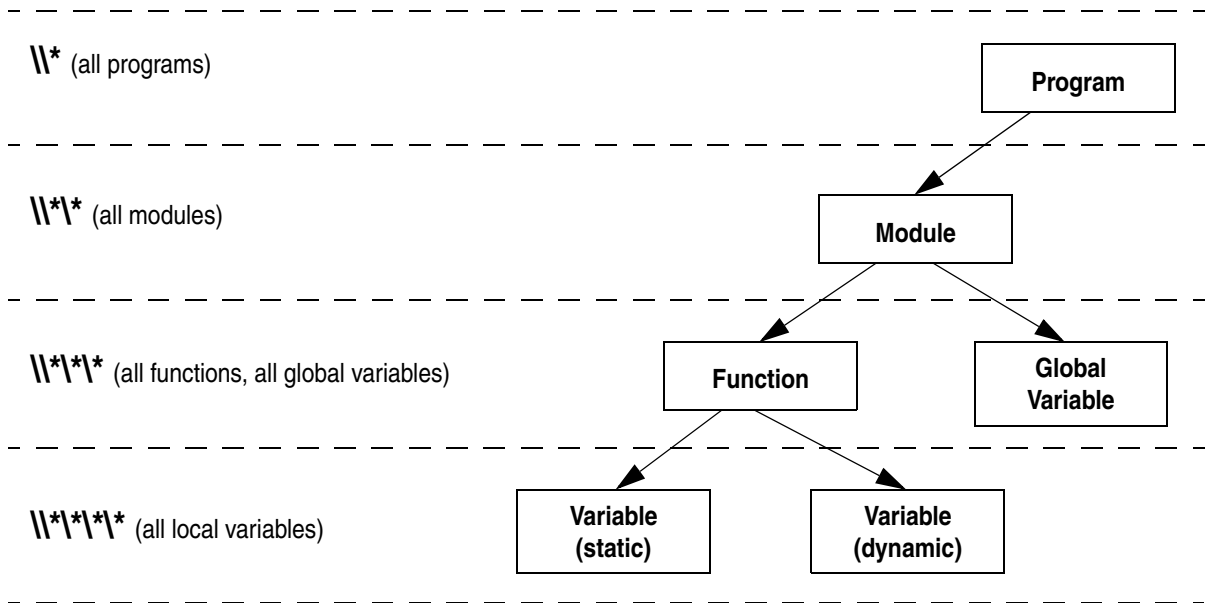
\\* (all programs)

Program

\\*\* (all modules)

Module

\\*\*\* (all functions, all global variables)

Function

Global Variable

\\*\*\*\* (all local variables)

Variable (static)

Variable (dynamic)